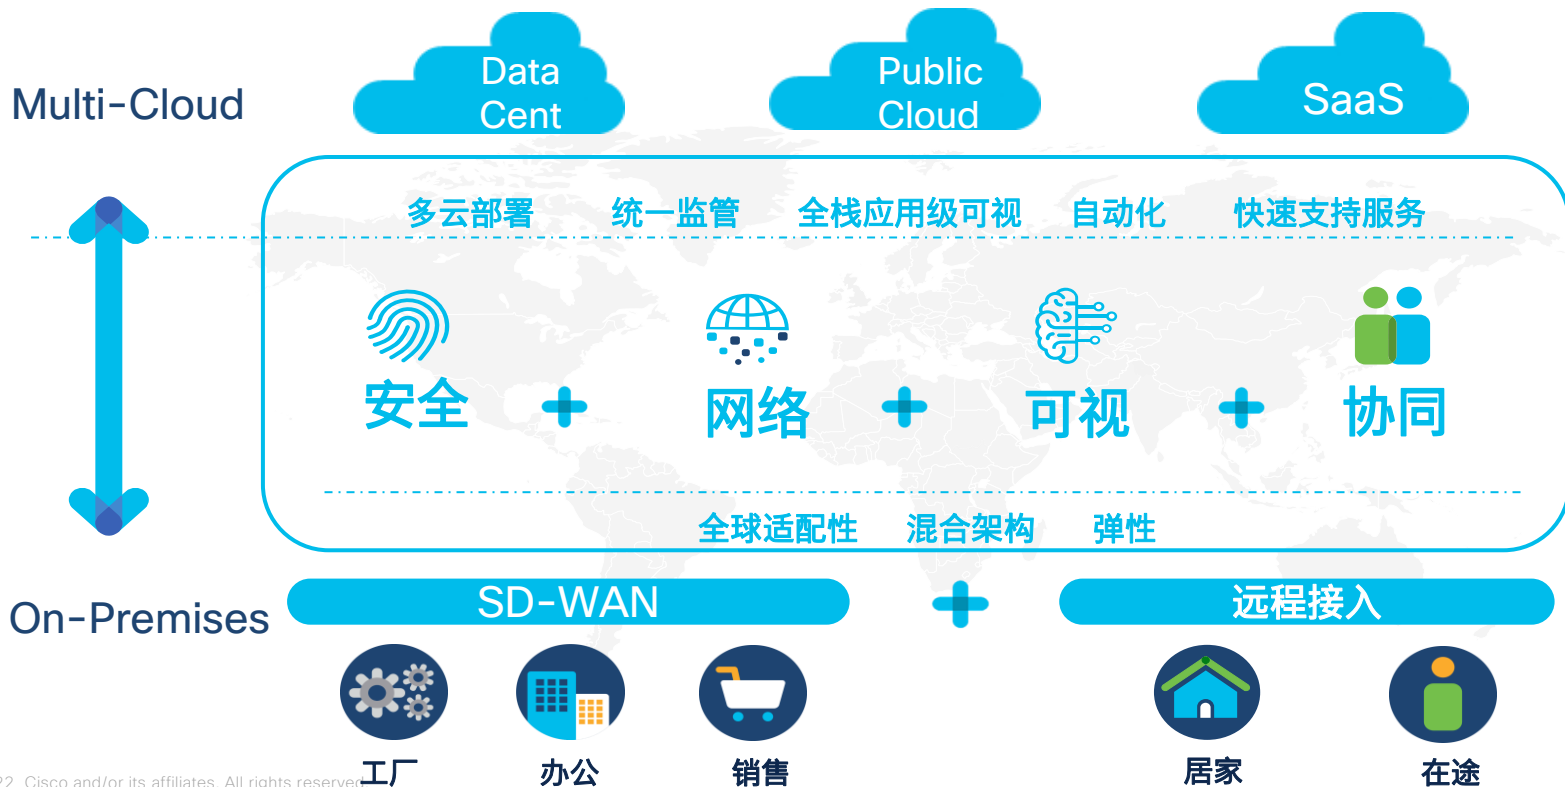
Multi-Cloud

Data Cent

Public Cloud

SaaS

多云部署 统一监管 全栈应用级可视 自动化 快速支持服务

安全 + 网络 + 可视 + 协同

全球适配性 混合架构 弹性

On-Premises

SD-WAN

+

远程接入

工厂 办公 销售 居家 在途

22 Cisco and/or its affiliates. All rights reserved.